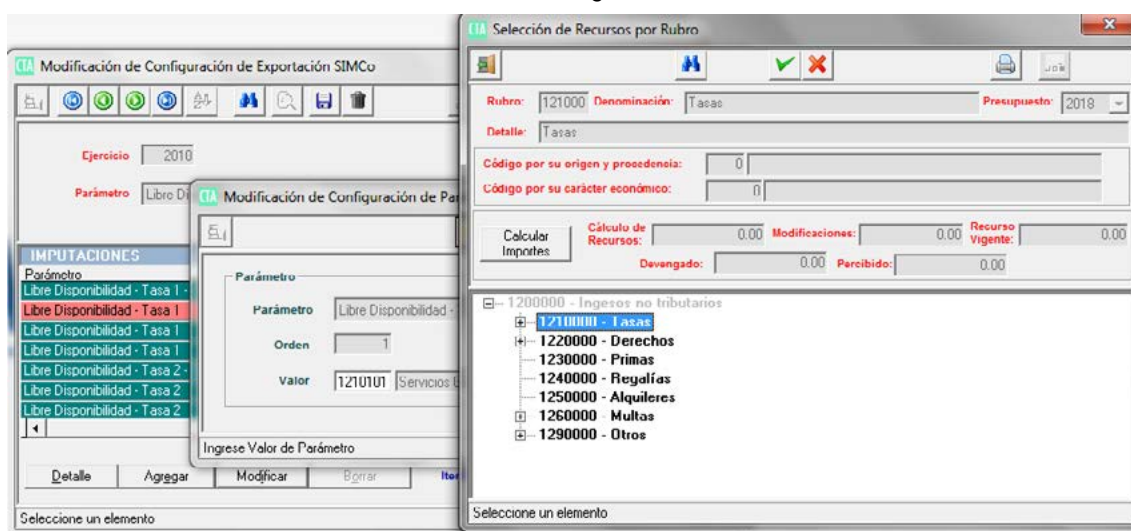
Modificación de Configuración de Exportación SIMCo

Ejercicio 2010

Parámetro Libro Di

IMPUTACIONES
Parámetro
Libre Disponibilidad - Tasa 1 -
Libre Disponibilidad - Tasa 1
Libre Disponibilidad - Tasa 1
Libre Disponibilidad - Tasa 1
Libre Disponibilidad - Tasa 2 -
Libre Disponibilidad - Tasa 2
Libre Disponibilidad - Tasa 2

Detalle Agregar Modificar Borrar Ite

Seleccione un elemento

Modificación de Configuración de Pa

Parámetro
Parámetro Libre Disponibilidad -
Orden 1
Valor 1210101 Servicios

Ingrese Valor de Parámetro

Selección de Recursos por Rubro

Rubro: 121000 Denominación: Tasas Presupuesto: 2018
Detalle: Tasas
Código por su origen y procedencia: 0
Código por su carácter económico: 0

Calcular Importes
Cálculo de Recursos: 0.00 Modificaciones: 0.00 Recurso Vigente: 0.00
Devengado: 0.00 Percibido: 0.00

1200000 - Ingesos no tributarios
1210000 - Tasas
1220000 - Derechos
1230000 - Primas
1240000 - Regalías
1250000 - Alquileres
1260000 - Multas
1290000 - Otros

Seleccione un elemento